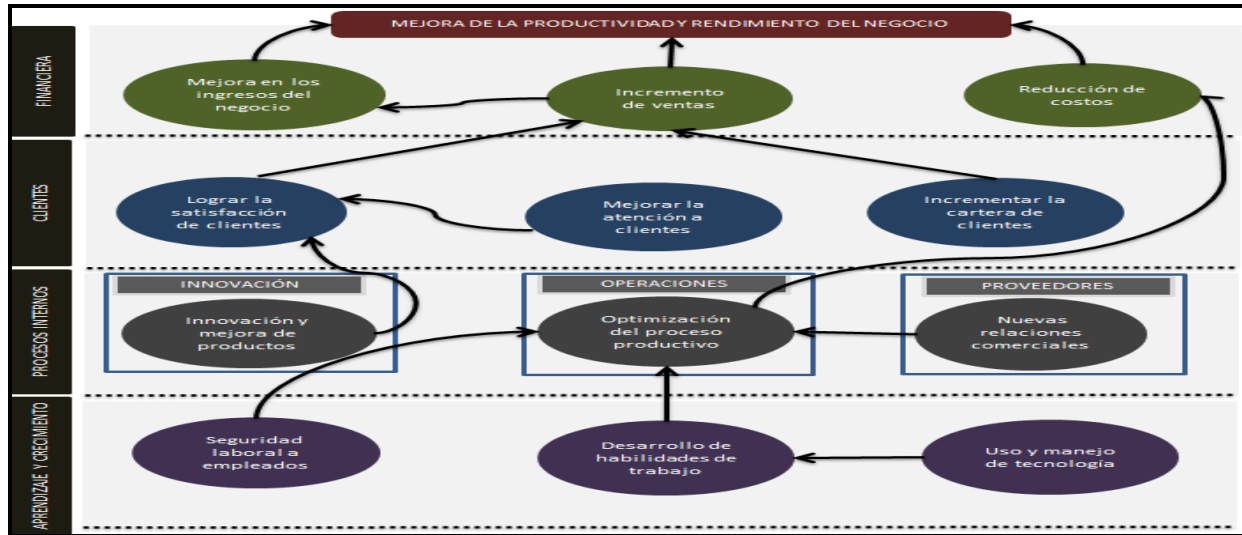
MEJORA DE LA PRODUCTIVIDAD Y RENDIMIENTO DEL NEGOCIO

FINANCIERA

Mejora en los ingresos del negocio

Incremento de ventas

Reducción de costos

CLIENTES

Lograr la satisfacción de clientes

Mejorar la atención a clientes

Incrementar la cartera de clientes

PROCESOS INTERNOS

INNOVACIÓN

Innovación y mejora de productos

OPERACIONES

Optimización del proceso productivo

PROVEEDORES

Nuevas relaciones comerciales

APRENDIZAJE Y CRECIMIENTO

Seguridad laboral a empleados

Desarrollo de habilidades de trabajo

Uso y manejo de tecnología